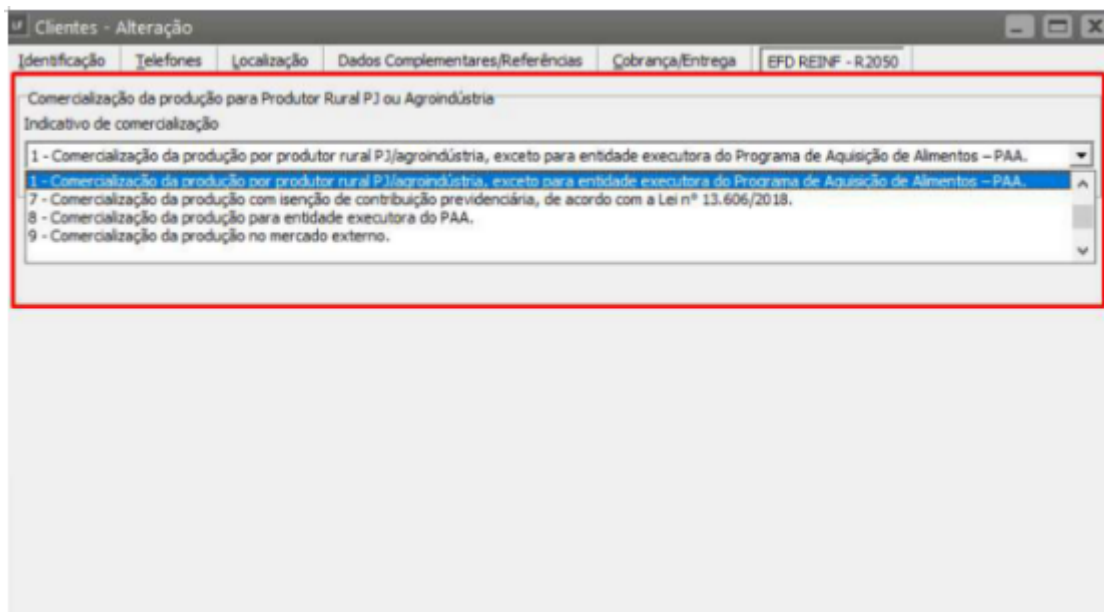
LF Clientes - Alteração

Identificação | Telefones | Localização | Dados Complementares/Referências | Cobrança/Entrega | EFD REINF - R2050

Comercialização da produção para Produtor Rural PJ ou Agroindústria

Indicativo de comercialização

1 - Comercialização da produção por produtor rural PJ/agroindústria, exceto para entidade executora do Programa de Aquisição de Alimentos – PAA.

1 - Comercialização da produção por produtor rural PJ/agroindústria, exceto para entidade executora do Programa de Aquisição de Alimentos – PAA.
7 - Comercialização da produção com isenção de contribuição previdenciária, de acordo com a Lei nº 13.606/2018.
8 - Comercialização da produção para entidade executora do PAA.
9 - Comercialização da produção no mercado externo.